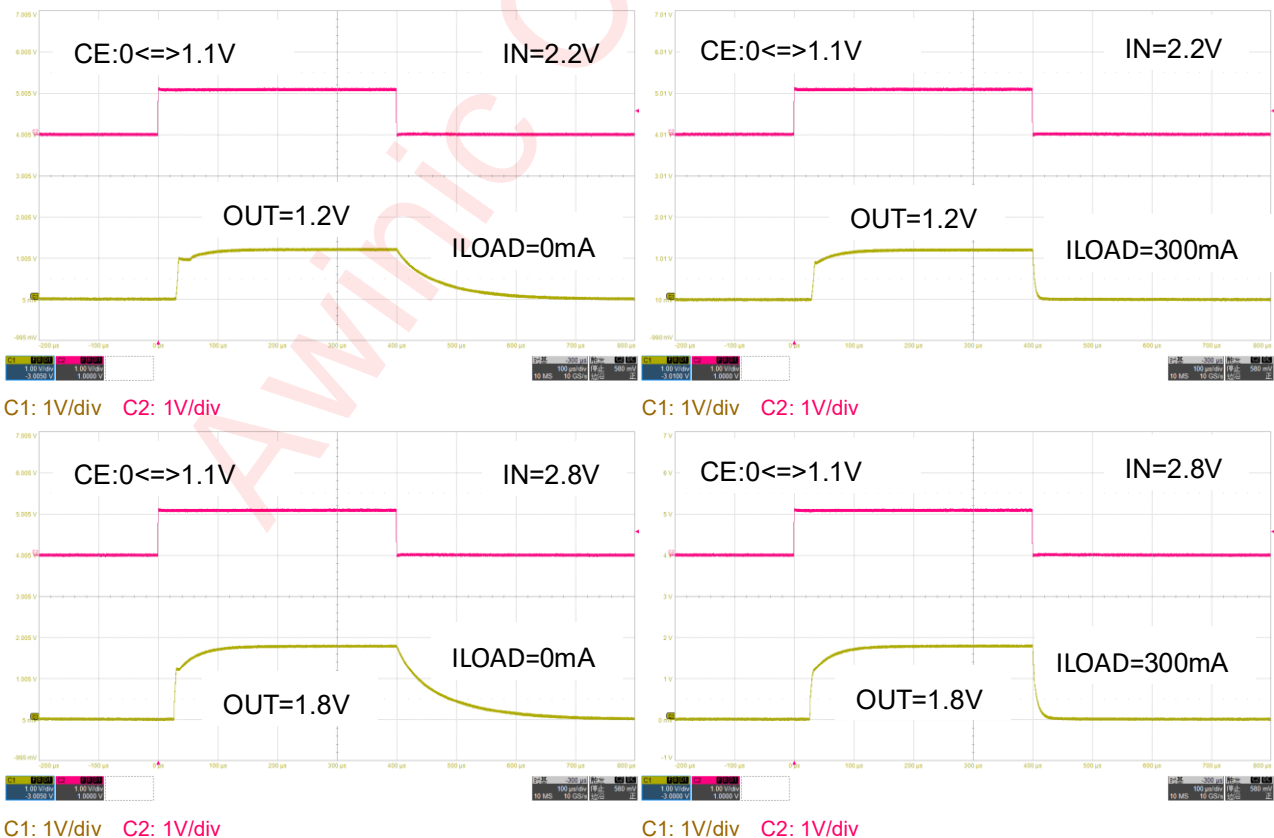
7.005 V
6.005 V
5.005 V
4.005 V
3.005 V
2.005 V
1.005 V
-995 mV

CE:0<=>1.1V
IN=2.2V
OUT=1.2V
ILOAD=0mA

-200 µs -100 µs 0 µs 100 µs 200 µs 300 µs 400 µs 500 µs 600 µs 700 µs 800 µs

C1 1.00 V/div -3.0050 V
C2 1.00 V/div 1.0000 V
-300 µs 100 µs/div 10 MS 10 GS/s 580 mV

C1: 1V/div C2: 1V/div

7.01 V
6.01 V
5.01 V
4.01 V
3.01 V
2.01 V
1.01 V
-990 mV

CE:0<=>1.1V
IN=2.2V
OUT=1.2V
ILOAD=300mA

-200 µs -100 µs 0 µs 100 µs 200 µs 300 µs 400 µs 500 µs 600 µs 700 µs 800 µs

C1 1.00 V/div -3.0100 V
C2 1.00 V/div 1.0000 V
-300 µs 100 µs/div 10 MS 10 GS/s 580 mV

C1: 1V/div C2: 1V/div

7.005 V
6.005 V
5.005 V
4.005 V
3.005 V
2.005 V
1.005 V
-995 mV

CE:0<=>1.1V
IN=2.8V
ILOAD=0mA
OUT=1.8V

-200 µs -100 µs 0 µs 100 µs 200 µs 300 µs 400 µs 500 µs 600 µs 700 µs 800 µs

C1 1.00 V/div -3.0050 V
C2 1.00 V/div 1.0000 V
-300 µs 100 µs/div 10 MS 10 GS/s 580 mV

C1: 1V/div C2: 1V/div

7 V
6 V
5 V
4 V
3 V
2 V
1 V
-1 V

CE:0<=>1.1V
IN=2.8V
ILOAD=300mA
OUT=1.8V

-200 µs -100 µs 0 µs 100 µs 200 µs 300 µs 400 µs 500 µs 600 µs 700 µs 800 µs

C1 1.00 V/div -3.0000 V
C2 1.00 V/div 1.0000 V
-300 µs 100 µs/div 10 MS 10 GS/s 580 mV

C1: 1V/div C2: 1V/div

Awinic